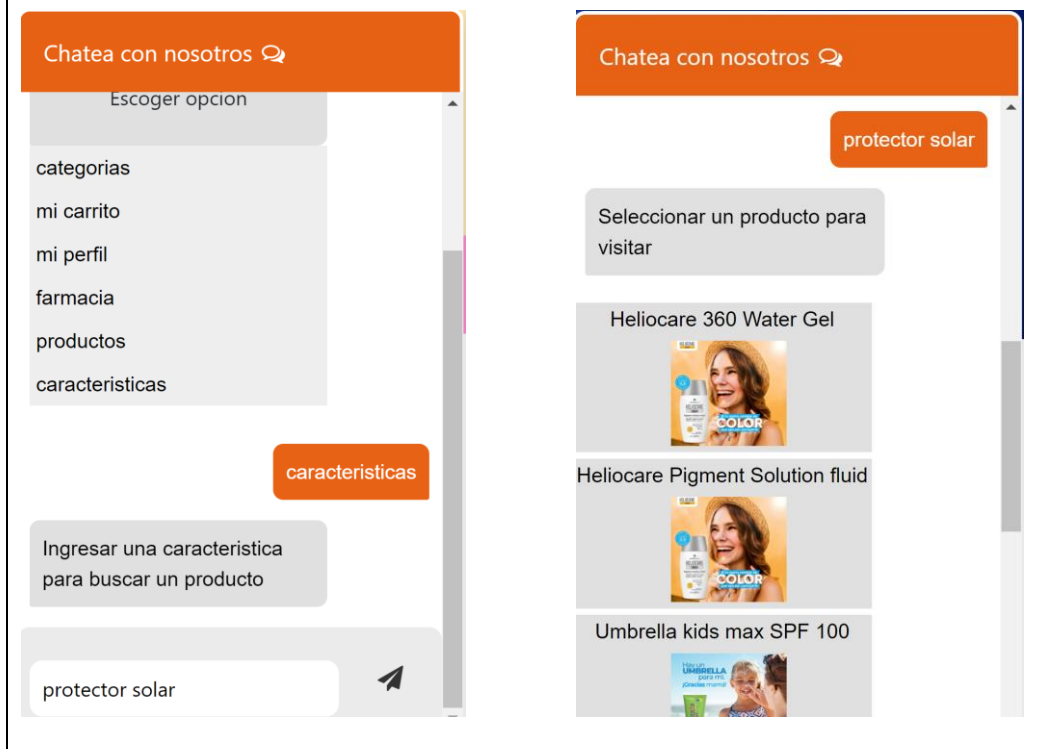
Chatea con nosotros

Escoger opcion

categorias

mi carrito

mi perfil

farmacia

productos

caracteristicas

caracteristicas

Ingresar una caracteristica para buscar un producto

protector solar

Chatea con nosotros

protector solar

Seleccionar un producto para visitar

Heliocare 360 Water Gel

COLOR

Heliocare Pigment Solution fluid

COLOR

Umbrella kids max SPF 100

Hay un UMBRELLA para mi. ¡Gracias mamá!